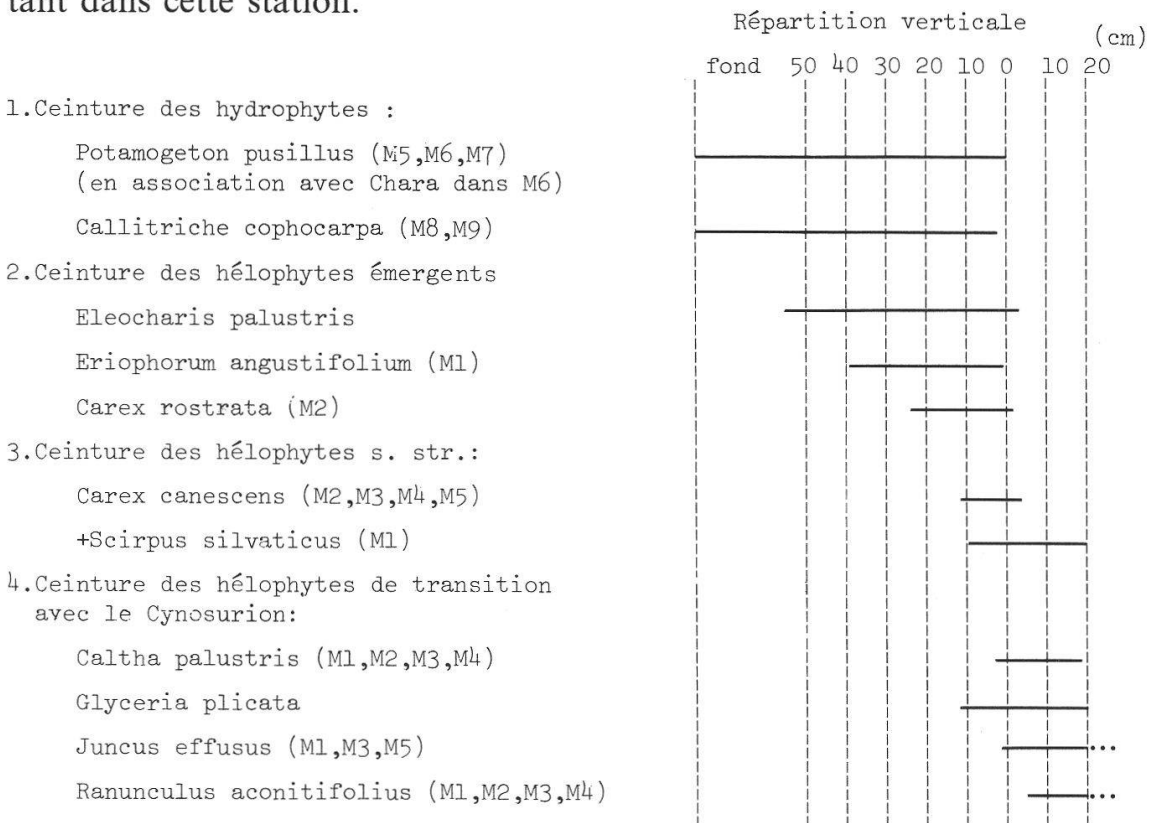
tant dans cette station.

Répartition verticale (cm)

fond 50 40 30 20 10 0 10 20

1.Ceinture des hydrophytes :

Potamogeton pusillus (M5,M6,M7) (en association avec Chara dans M6)

Callitriche cophocarpa (M8,M9)

2.Ceinture des hélophytes émergents

Eleocharis palustris

Eriophorum angustifolium (M1)

Carex rostrata (M2)

3.Ceinture des hélophytes s. str.:

Carex canescens (M2,M3,M4,M5)

+Scirpus silvaticus (M1)

4.Ceinture des hélophytes de transition avec le Cynosurion:

Caltha palustris (M1,M2,M3,M4)

Glyceria plicata

Juncus effusus (M1,M3,M5)

Ranunculus aconitifolius (M1,M2,M3,M4)